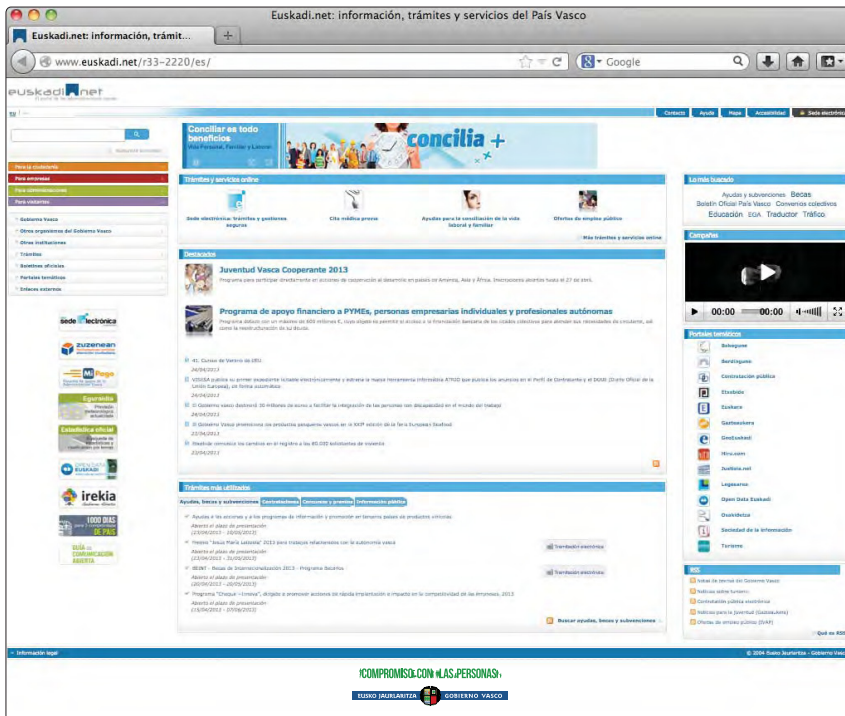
Euskadi.net: información, trámites y servicios del País Vasco

Euskadi.net: información, trámit...

www.euskadi.net/r33-2220/es/

Google

euskadi.net

eu | es

Contacto | Ayuda | Mapa | Accesibilidad | Sede electrónica

Para la ciudadanía
Para empresas
Para administraciones
Para visitantes

Gobierno Vasco
Otros organismos del Gobierno Vasco
Otras instituciones
Trámites
Boletines oficiales
Portales temáticos
Enlaces externos

sede electrónica
zuzenean
Mi Pago
Egunkaria
Estadística oficial
euskadi
irekia
1000 DÍAS
GUÍA DE COMUNICACIÓN ABIERTA

Conciliar es todo beneficios
concilia +

Trámites y servicios online

Sede electrónica: trámites y gestiones seguros
Cita médica previa
Ayudas para la conciliación de la vida laboral y familiar
Ofertas de empleo público

Más trámites y servicios online

Destacados

Juventud Vasca Cooperante 2013

Programa de apoyo financiero a PYMEs, personas empresariales individuales y profesionales autónomas

Trámites más utilizados

Ayudas, becas y subvenciones | Contrataciones | Concursos y premios | Información pública

Tramitación electrónica
Tramitación electrónica

Buscar ayudas, becas y subvenciones

Lo más buscado

Ayudas y subvenciones Becas
Boletín Oficial País Vasco Convenios colectivos
Educación EGA Traductor Tráfico

Campañas

00:00 00:00

Portales temáticos

Bakegune
Berdingune
Contratación pública
Etxebide
Euskara
Gazteaukera
GeoEuskadi
Hiru.com
Ikasbide.net
Lanbide
Open Data Euskadi
Osakidetza
Sociedad de la Información
Turismo

RSS

Qué es RSS

Información legal

© 2004 Eusko Jaurlaritza - Gobierno Vasco

¡COMPROMISO CON LAS PERSONAS!

EUSKO JAURLARITZA GOBIERNO VASCO